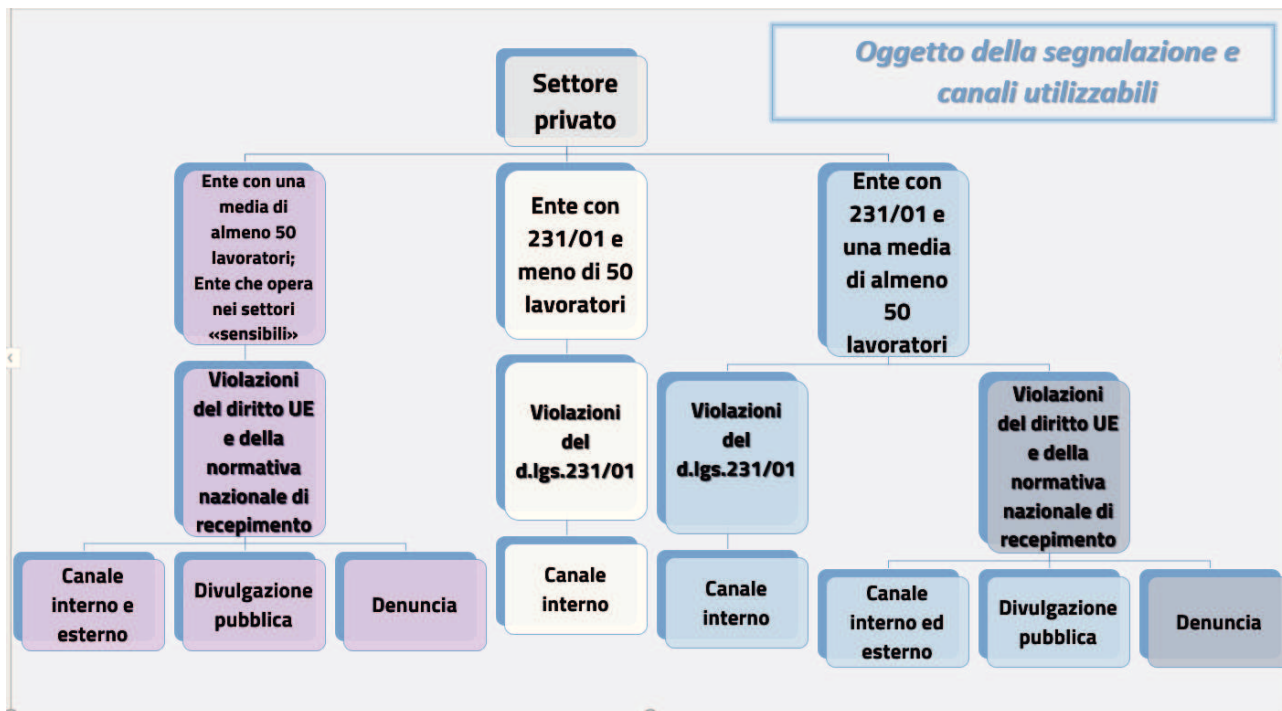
Oggetto della segnalazione e canali utilizzabili

Settore privato

Ente con una media di almeno 50 lavoratori; Ente che opera nei settori «sensibili»

Violazioni del diritto UE e della normativa nazionale di recepimento

Canale interno e esterno

Divulgazione pubblica

Denuncia

Ente con 231/01 e meno di 50 lavoratori

Violazioni del d.lgs.231/01

Canale interno

Ente con 231/01 e una media di almeno 50 lavoratori

Violazioni del d.lgs.231/01

Canale interno

Violazioni del diritto UE e della normativa nazionale di recepimento

Canale interno ed esterno

Divulgazione pubblica

Denuncia